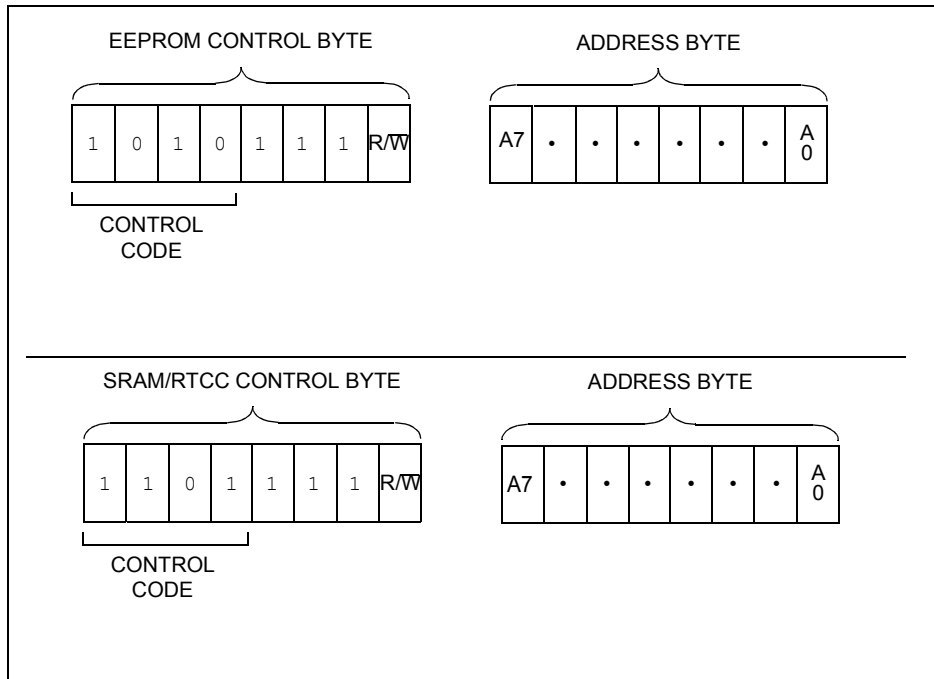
EEPROM CONTROL BYTE

| 1 | 0 | 1 | 0 | 1 | 1 | 1 | R/$\overline{W}$ |
|---|---|---|---|---|---|---|---|

CONTROL CODE

ADDRESS BYTE

| A7 | • | • | • | • | • | • | A 0 |
|---|---|---|---|---|---|---|---|

SRAM/RTCC CONTROL BYTE

| 1 | 1 | 0 | 1 | 1 | 1 | 1 | R/$\overline{W}$ |
|---|---|---|---|---|---|---|---|

CONTROL CODE

ADDRESS BYTE

| A7 | • | • | • | • | • | • | A 0 |
|---|---|---|---|---|---|---|---|